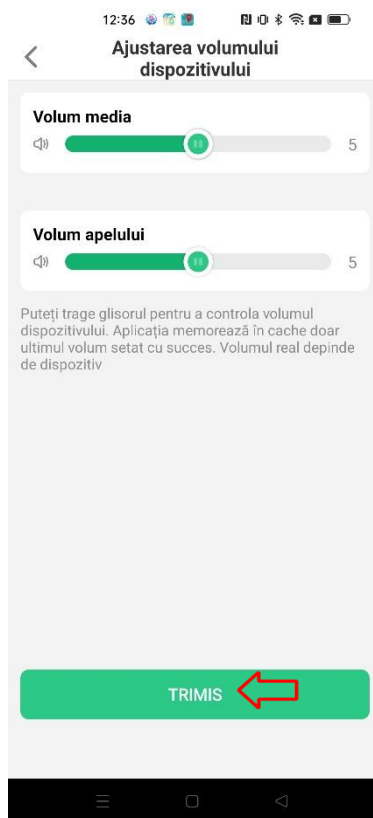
12:36

Ajustarea volumului dispozitivului

Volum media

5

Volum apelului

5

Puteți trage glisorul pentru a controla volumul dispozitivului. Aplicația memorează în cache doar ultimul volum setat cu succes. Volumul real depinde de dispozitiv

TRIMIS